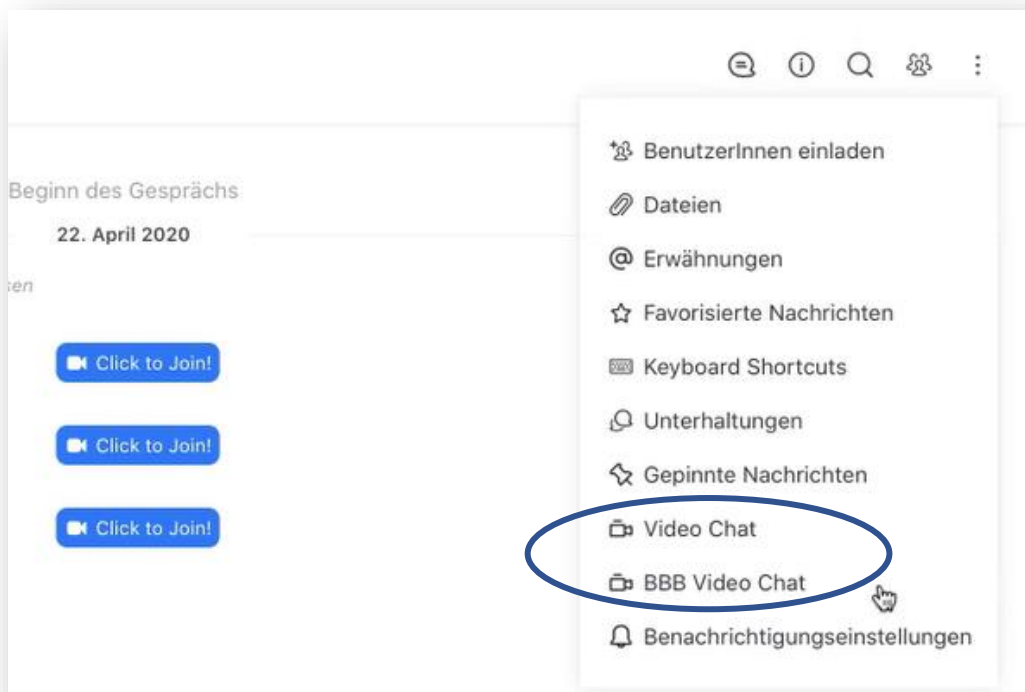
Beginn des Gesprächs

22. April 2020

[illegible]en

Click to Join!

Click to Join!

Click to Join!

BenutzerInnen einladen

Dateien

Erwähnungen

Favorisierte Nachrichten

Keyboard Shortcuts

Unterhaltungen

Gepinnte Nachrichten

Video Chat

BBB Video Chat

Benachrichtigungseinstellungen